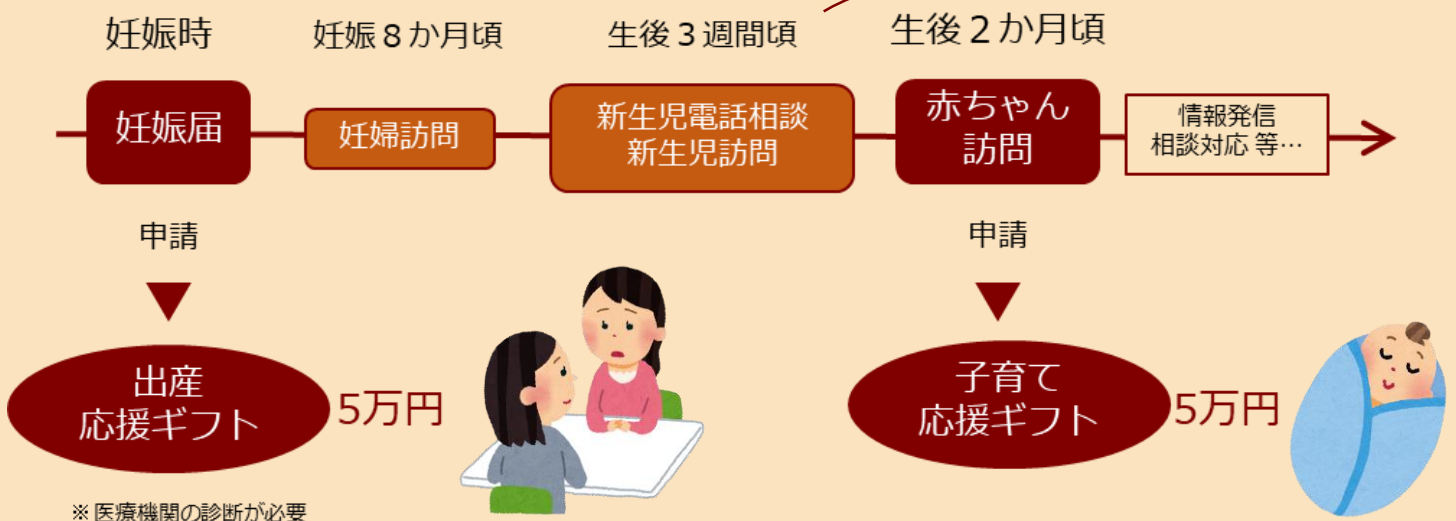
妊娠時　妊娠８か月頃　生後３週間頃　生後２か月頃

妊娠届　妊婦訪問　新生児電話相談 新生児訪問　赤ちゃん訪問　情報発信 相談対応 等…

申請

出産応援ギフト　5万円

※ 医療機関の診断が必要

申請

子育て応援ギフト　5万円